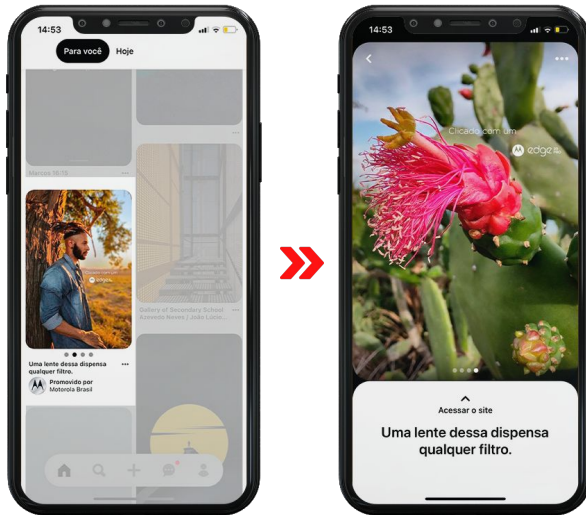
14:53

Para você Hoje

Marcus 16:19

Gallery of Secondary School Azevedo Neves | João Luís...

Uma lente dessa dispensa qualquer filtro.

Promovido por
Motorola Brasil

14:53

Clicado com um
edge

Acessar o site

Uma lente dessa dispensa qualquer filtro.